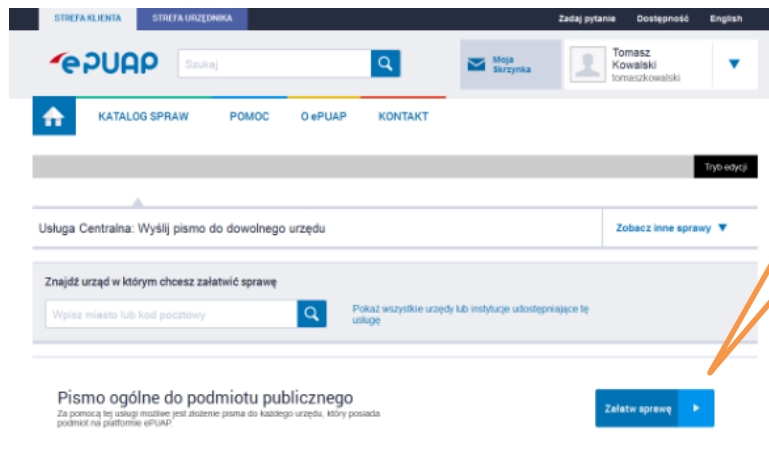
STREFA KLIENTA STREFA URZĘDNIKA

Zadaj pytanie Dostępność English

ePUAP

Szukaj

Moja Skrzynka

Tomasz Kowalski tomaszkowalski

KATALOG SPRAW POMOC O ePUAP KONTAKT

Tryb edycji

Usługa Centralna: Wyślij pismo do dowolnego urzędu

Zobacz inne sprawy

Znajdź urząd w którym chcesz załatwić sprawę

Wpisz miasto lub kod pocztowy

Pokaż wszystkie urzędy lub instytucje udostępniające tę usługę

Pismo ogólne do podmiotu publicznego

Za pomocą tej usługi możliwe jest złożenie pisma do każdego urzędu, który posiada podmiot na platformie ePUAP

Załatw sprawę